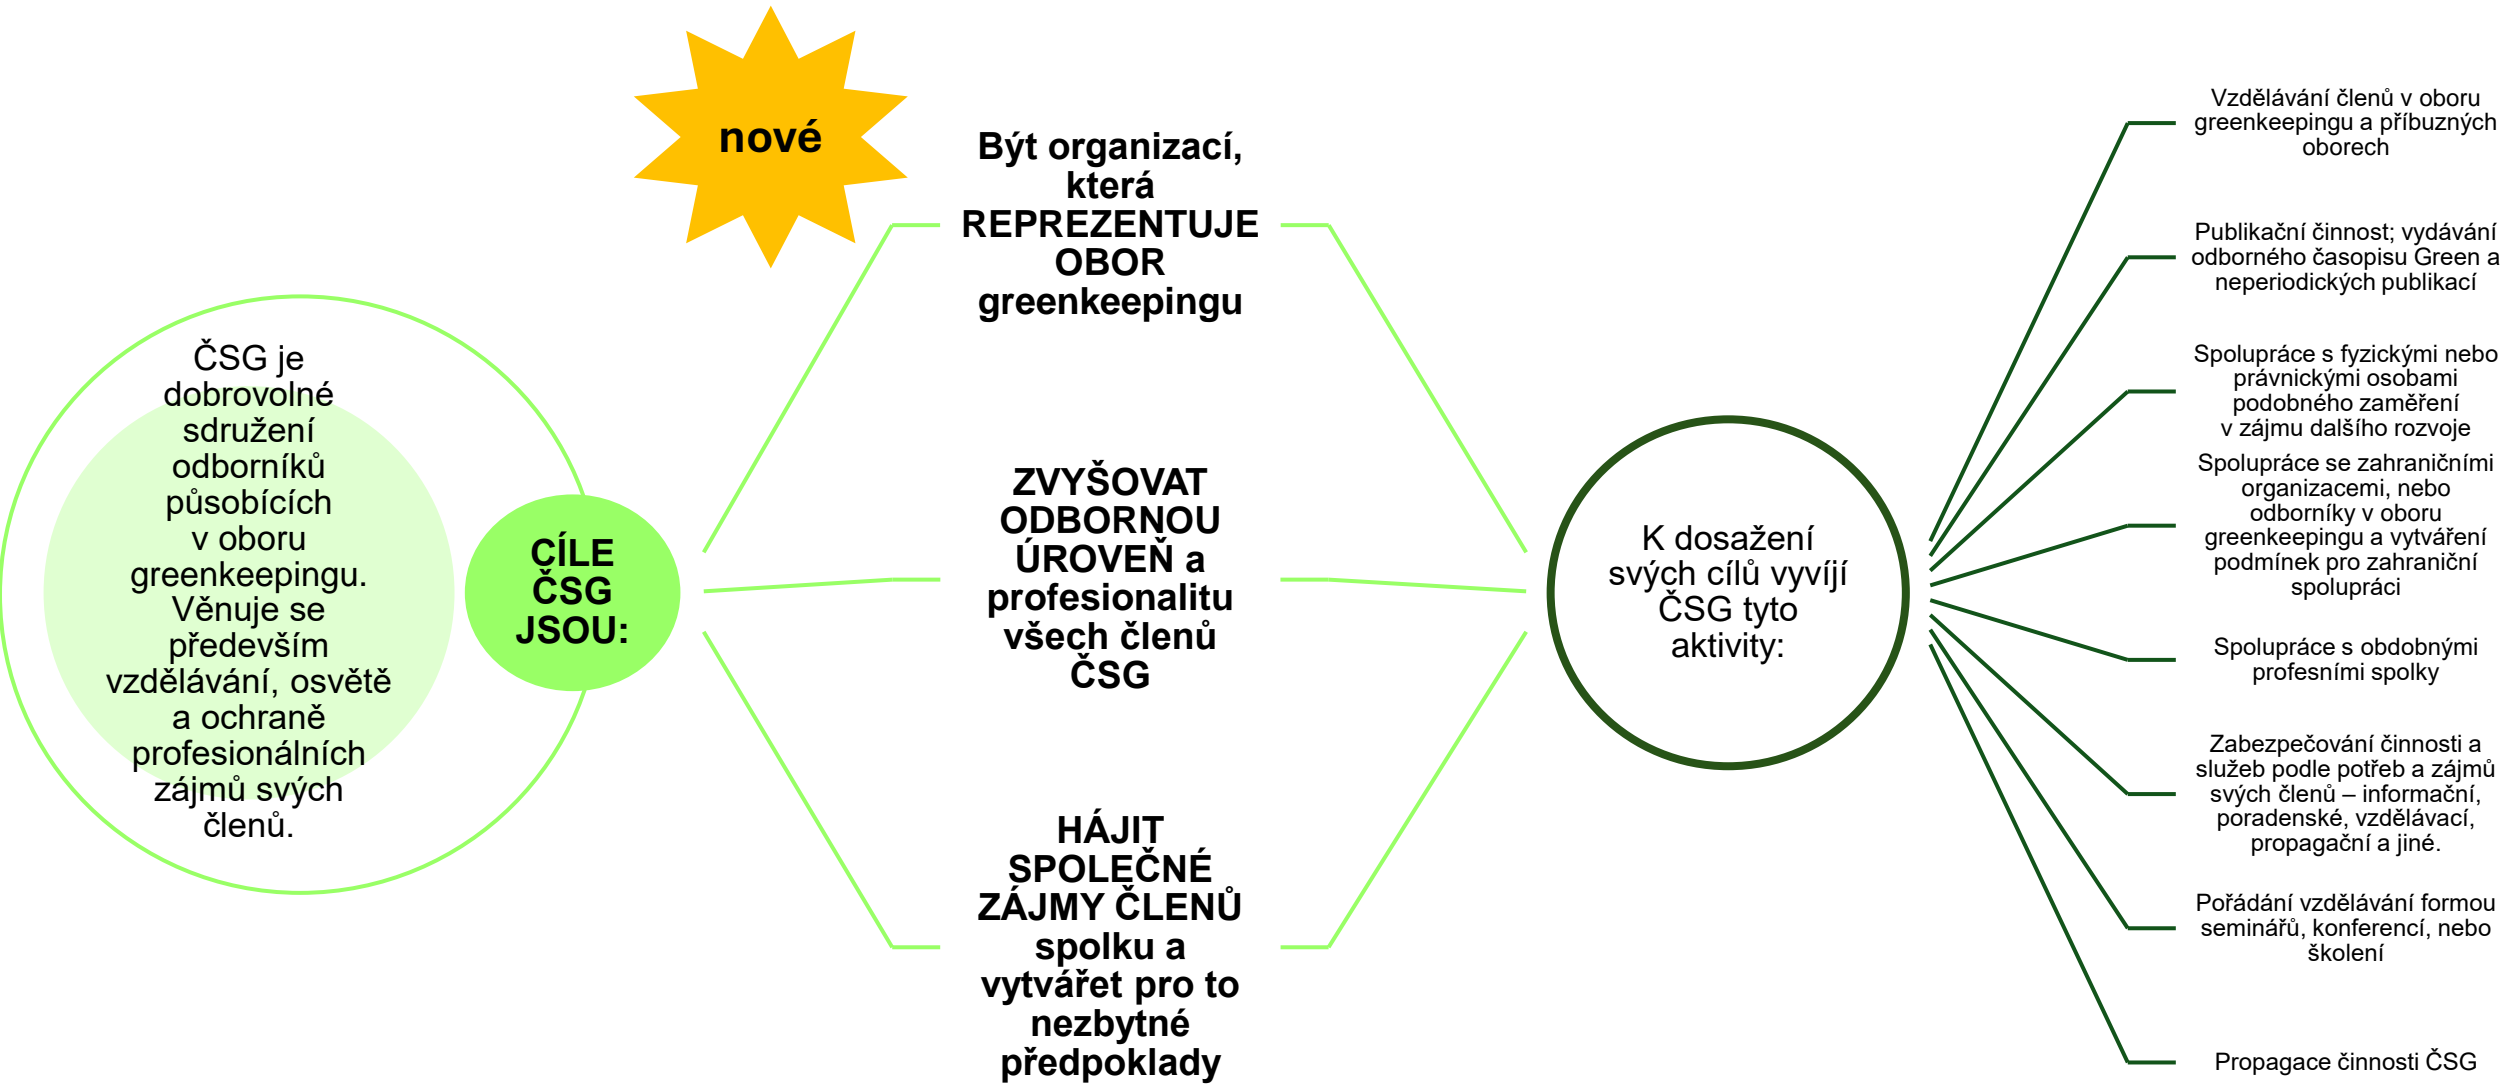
ČSG je dobrovolné sdružení odborníků působících v oboru greenkeepingu. Věnuje se především vzdělávání, osvětě a ochraně profesionálních zájmů svých členů.

CÍLE ČSG JSOU:

nové

Být organizací, která REPREZENTUJE OBOR greenkeepingu

ZVYŠOVAT ODBORNOU ÚROVEŇ a profesionalitu všech členů ČSG

HÁJIT SPOLEČNÉ ZÁJMY ČLENŮ spolku a vytvářet pro to nezbytné předpoklady

K dosažení svých cílů vyvíjí ČSG tyto aktivity:

Vzdělávání členů v oboru greenkeepingu a příbuzných oborech

Publikační činnost; vydávání odborného časopisu Green a neperiodických publikací

Spolupráce s fyzickými nebo právnickými osobami podobného zaměření v zájmu dalšího rozvoje

Spolupráce se zahraničními organizacemi, nebo odborníky v oboru greenkeepingu a vytváření podmínek pro zahraniční spolupráci

Spolupráce s obdobnými profesními spolky

Zabezpečování činnosti a služeb podle potřeb a zájmů svých členů – informační, poradenské, vzdělávací, propagační a jiné.

Pořádání vzdělávání formou seminářů, konferencí, nebo školení

Propagace činnosti ČSG